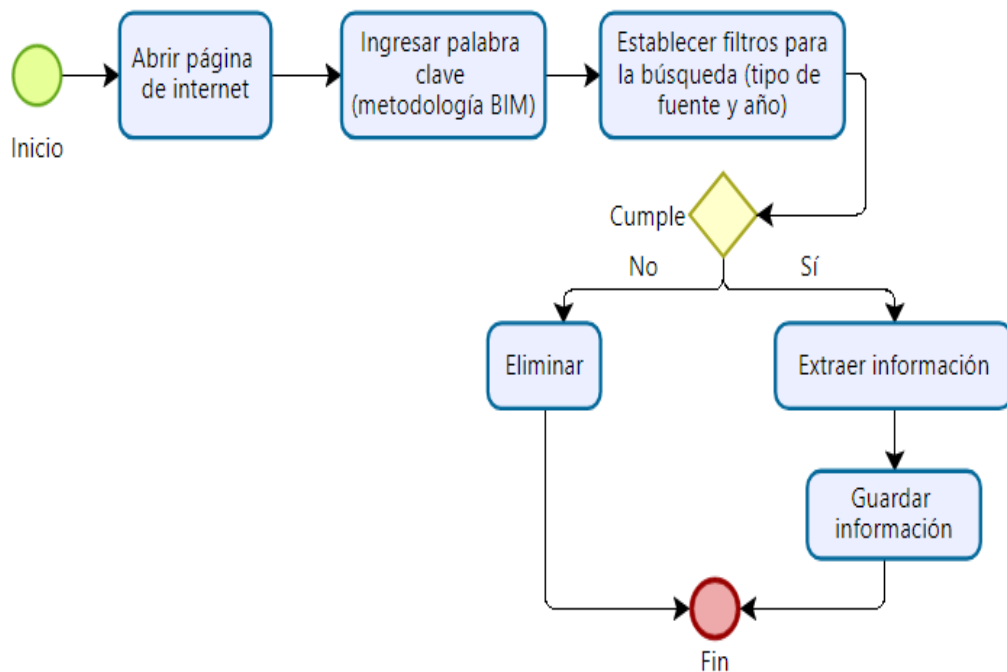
Inicio

Abrir página de internet

Ingresar palabra clave (metodología BIM)

Establecer filtros para la búsqueda (tipo de fuente y año)

Cumple

No

Sí

Eliminar

Extraer información

Guardar información

Fin